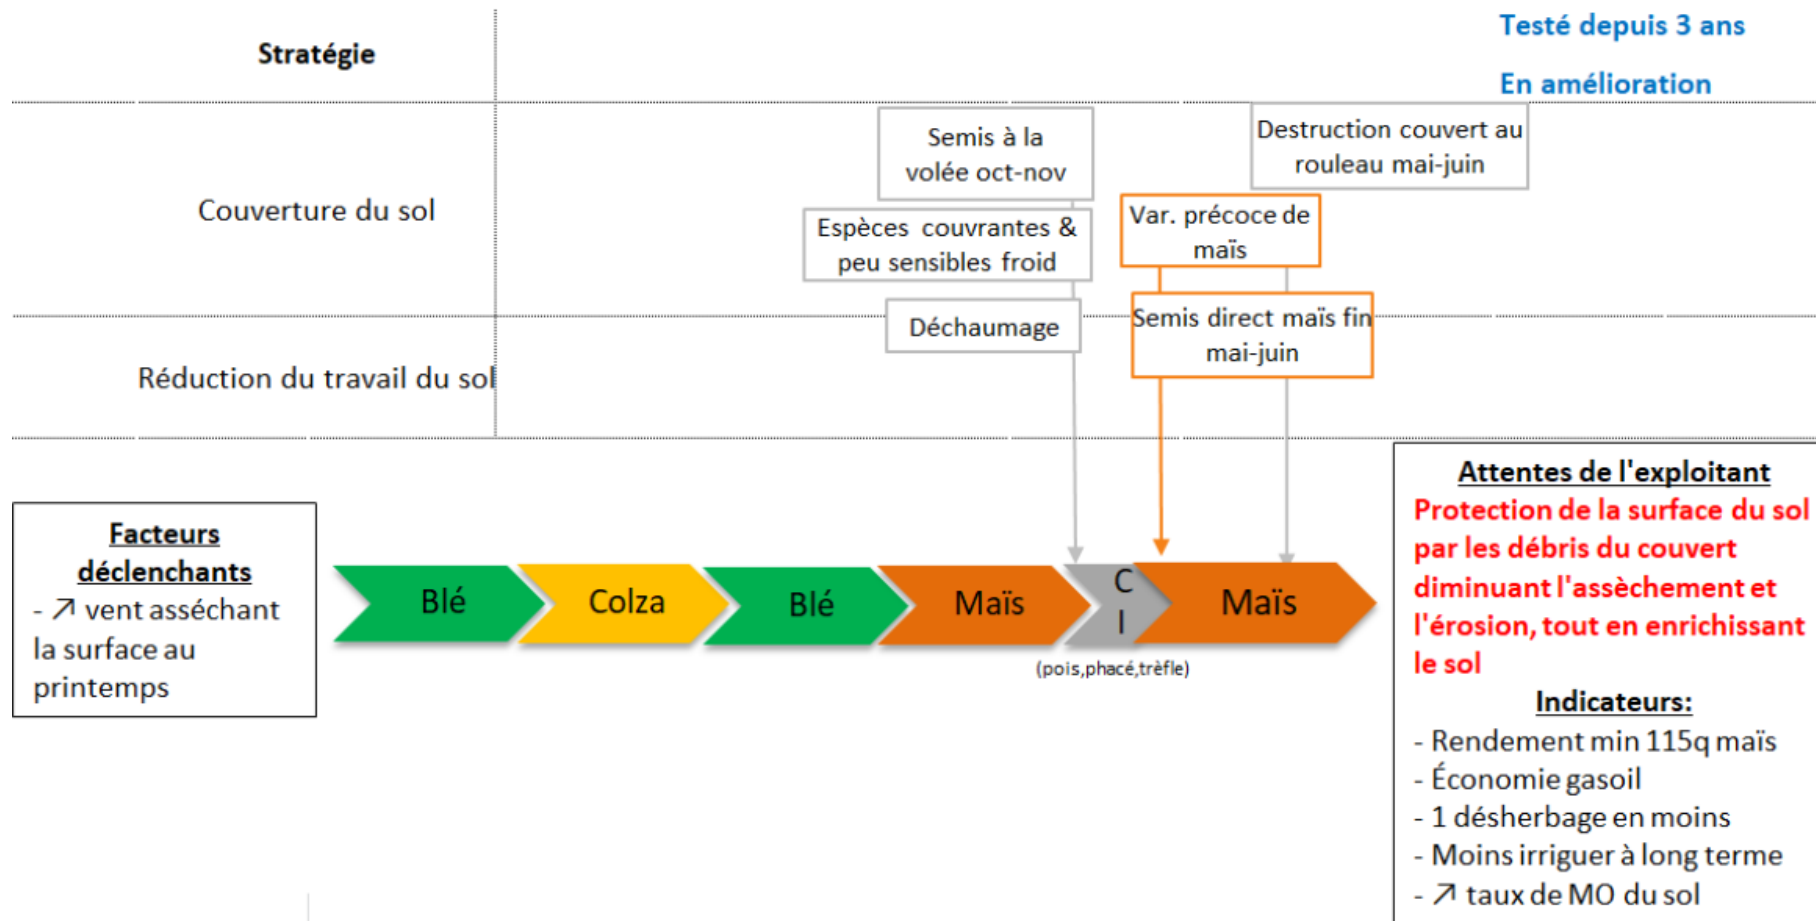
Stratégie

Testé depuis 3 ans

En amélioration

Couverture du sol

Semis à la volée oct-nov

Destruction couvert au rouleau mai-juin

Espèces couvrantes & peu sensibles froid

Var. précoce de maïs

Réduction du travail du sol

Déchaumage

Semis direct maïs fin mai-juin

Facteurs déclenchants
- ↗ vent asséchant la surface au printemps

Blé

Colza

Blé

Maïs

C I

Maïs

(pois,phacé,trèfle)

Attentes de l'exploitant
Protection de la surface du sol par les débris du couvert diminuant l'assèchement et l'érosion, tout en enrichissant le sol

Indicateurs:
- Rendement min 115q maïs
- Économie gasoil
- 1 désherbage en moins
- Moins irriguer à long terme
- ↗ taux de MO du sol